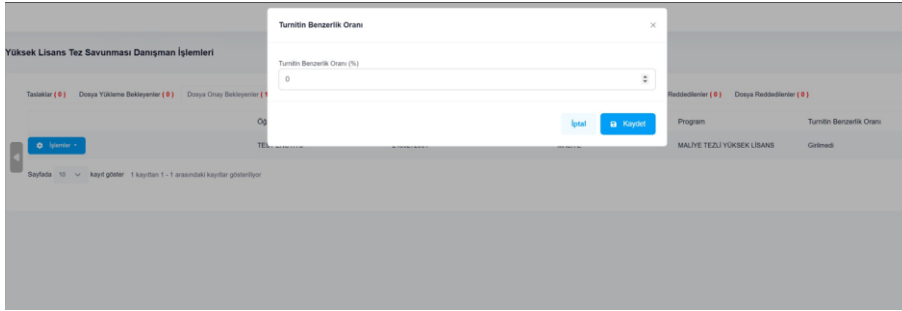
Turnitin Benzerlik Oranı

×

Turnitin Benzerlik Oranı (%)

0

İptal

Kaydet

Yüksek Lisans Tez Savunması Danışman İşlemleri

Taslaklar ( 0 ) Dosya Yükleme Bekleyenler ( 0 ) Dosya Onay Bekleyenler ( 1 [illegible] Reddedilenler ( 0 ) Dosya Reddedilenler ( 0 )

| | Öğ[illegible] | | | Program | Turnitin Benzerlik Oranı |
|---|---|---|---|---|---|
| İşlemler | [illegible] | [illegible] | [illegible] | MALİYE TEZLİ YÜKSEK LİSANS | Girilmedi |

Sayfada 10 kayıt göster 1 kayıttan 1 - 1 arasındaki kayıtlar gösteriliyor